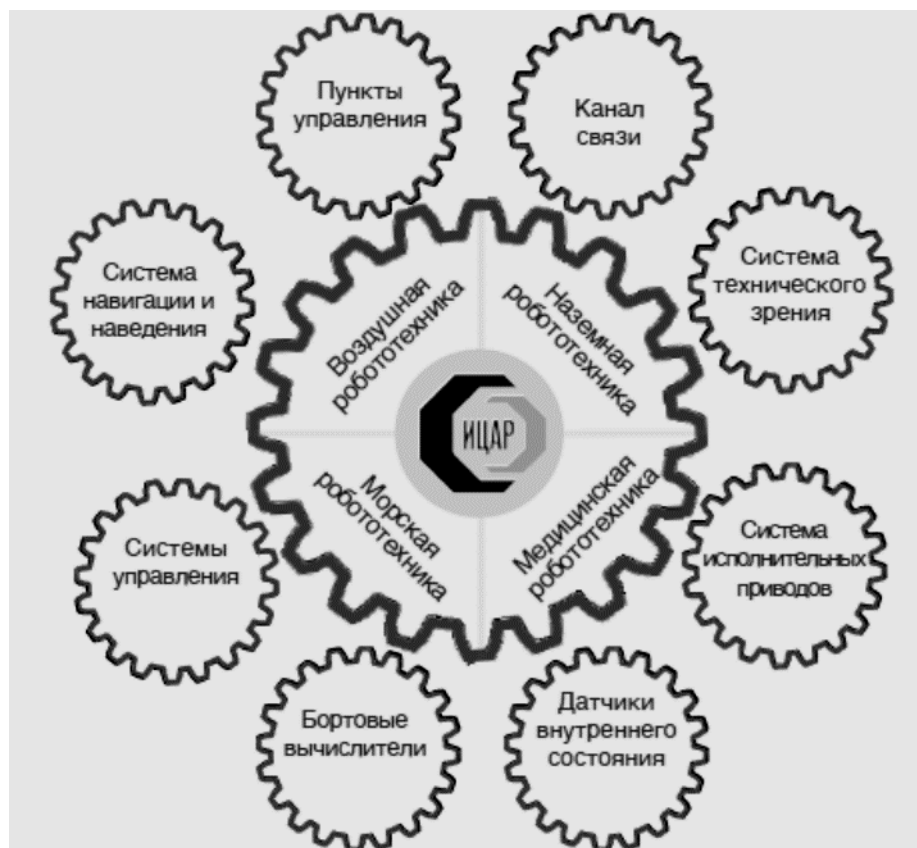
Пункты управления

Канал связи

Система навигации и наведения

Система технического зрения

Воздушная робототехника

Наземная робототехника

ИЦАР

Морская робототехника

Медицинская робототехника

Системы управления

Система исполнительных приводов

Бортовые вычислители

Датчики внутреннего состояния